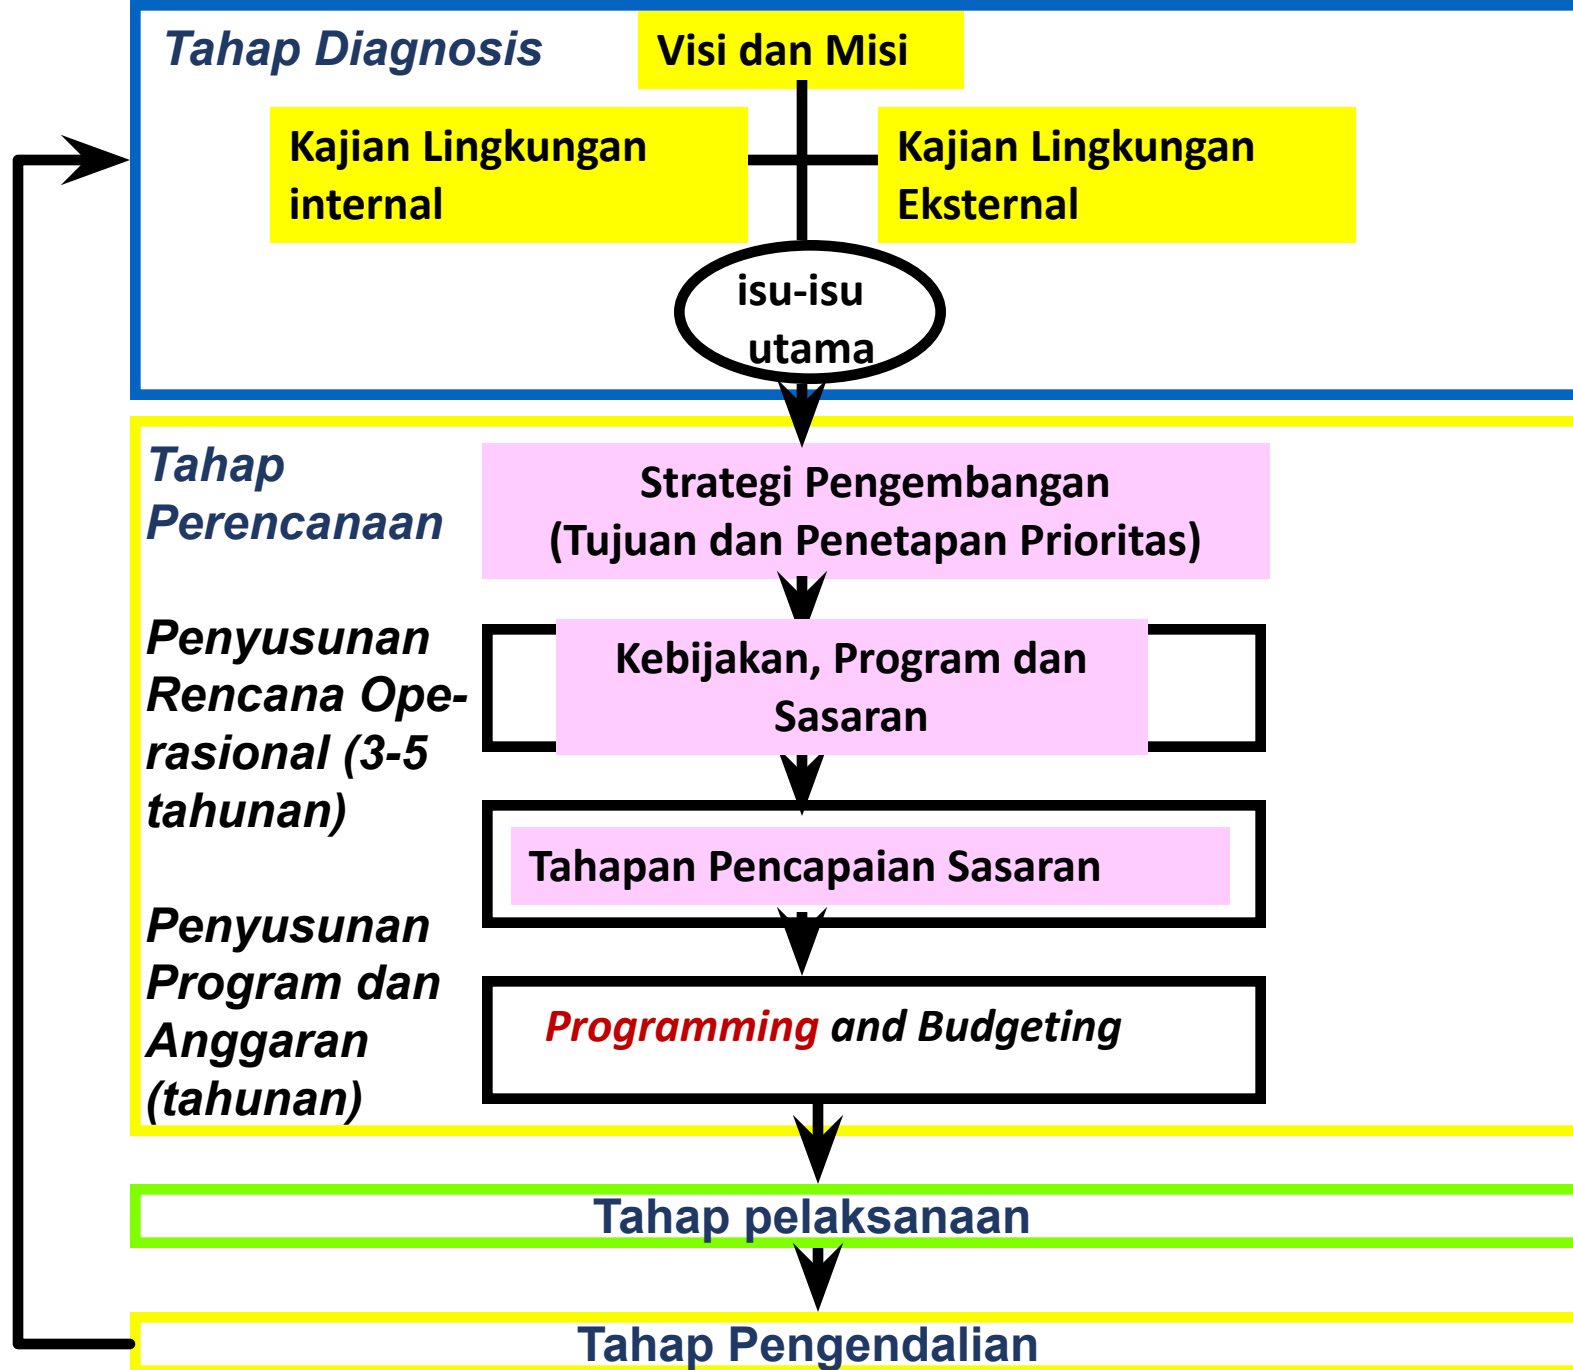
Tahap Diagnosis

Visi dan Misi

Kajian Lingkungan internal

Kajian Lingkungan Eksternal

isu-isu utama

Tahap Perencanaan

Strategi Pengembangan (Tujuan dan Penetapan Prioritas)

Penyusunan Rencana Operasional (3-5 tahunan)

Kebijakan, Program dan Sasaran

Tahapan Pencapaian Sasaran

Penyusunan Program dan Anggaran (tahunan)

Programming and Budgeting

Tahap pelaksanaan

Tahap Pengendalian